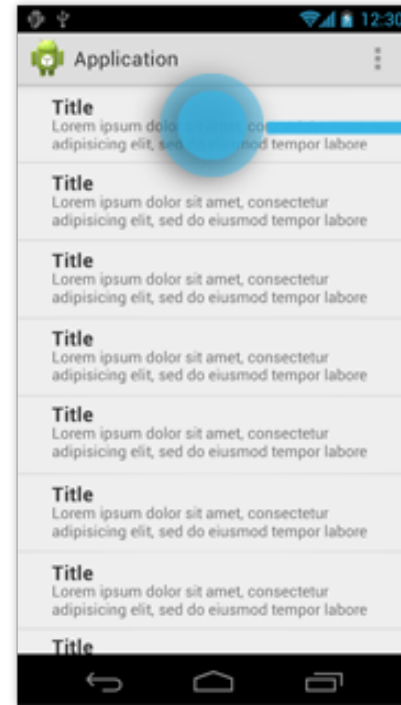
12:30

Application

Title
Lorem ipsum dol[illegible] co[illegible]
adipisicing elit, sed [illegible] tempor labore

Title
Lorem ipsum dolor sit amet, consectetur adipisicing elit, sed do eiusmod tempor labore

Title
Lorem ipsum dolor sit amet, consectetur adipisicing elit, sed do eiusmod tempor labore

Title
Lorem ipsum dolor sit amet, consectetur adipisicing elit, sed do eiusmod tempor labore

Title
Lorem ipsum dolor sit amet, consectetur adipisicing elit, sed do eiusmod tempor labore

Title
Lorem ipsum dolor sit amet, consectetur adipisicing elit, sed do eiusmod tempor labore

Title
Lorem ipsum dolor sit amet, consectetur adipisicing elit, sed do eiusmod tempor labore

Title